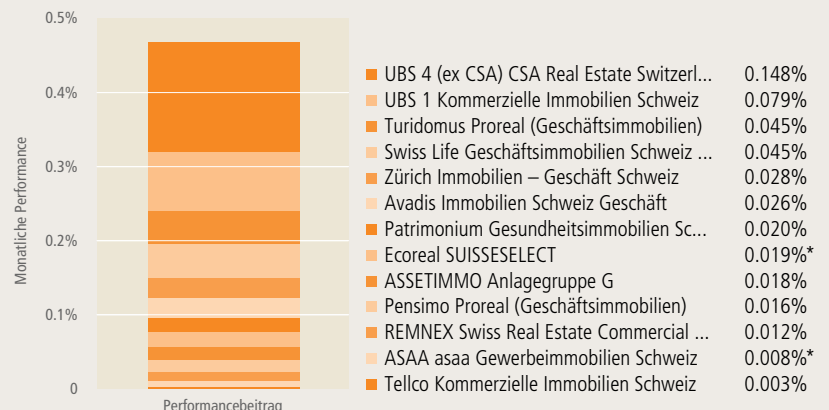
0.5%
0.4%
0.3%
0.2%
0.1%
0

Monatliche Performance

Performancebeitrag

| | |
|---|---|
| UBS 4 (ex CSA) CSA Real Estate Switzerl... | 0.148% |
| UBS 1 Kommerzielle Immobilien Schweiz | 0.079% |
| Turidomus Proreal (Geschäftsimmobilien) | 0.045% |
| Swiss Life Geschäftsimmobilien Schweiz ... | 0.045% |
| Zürich Immobilien – Geschäft Schweiz | 0.028% |
| Avadis Immobilien Schweiz Geschäft | 0.026% |
| Patrimonium Gesundheitsimmobilien Sc... | 0.020% |
| Ecoreal SUISSESELECT | 0.019%* |
| ASSETIMMO Anlagegruppe G | 0.018% |
| Pensimo Proreal (Geschäftsimmobilien) | 0.016% |
| REMNEX Swiss Real Estate Commercial ... | 0.012% |
| ASAA asaa Gewerbeimmobilien Schweiz | 0.008%* |
| Tellco Kommerzielle Immobilien Schweiz | 0.003% |